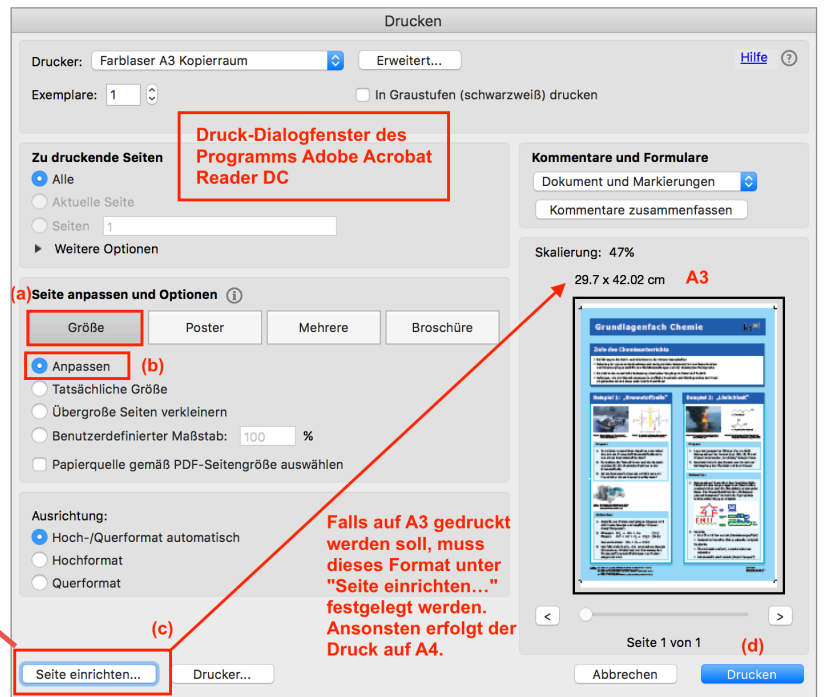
Drucken

Drucker: Farblaser A3 Kopierraum
Erweitert...
Hilfe
?
Exemplare: 1
In Graustufen (schwarzweiß) drucken

Druck-Dialogfenster des Programms Adobe Acrobat Reader DC

Zu druckende Seiten
Alle
Aktuelle Seite
Seiten 1
Weitere Optionen

Kommentare und Formulare
Dokument und Markierungen
Kommentare zusammenfassen

Skalierung: 47%
29.7 x 42.02 cm
A3

(a) Seite anpassen und Optionen
Größe
Poster
Mehrere
Broschüre
Anpassen (b)
Tatsächliche Größe
Übergroße Seiten verkleinern
Benutzerdefinierter Maßstab: 100 %
Papierquelle gemäß PDF-Seitengröße auswählen

Grundlagenfach Chemie

Ausrichtung:
Hoch-/Querformat automatisch
Hochformat
Querformat

Falls auf A3 gedruckt werden soll, muss dieses Format unter "Seite einrichten…" festgelegt werden. Ansonsten erfolgt der Druck auf A4.

(c)
<
>
Seite 1 von 1
(d)
Seite einrichten...
Drucker...
Abbrechen
Drucken